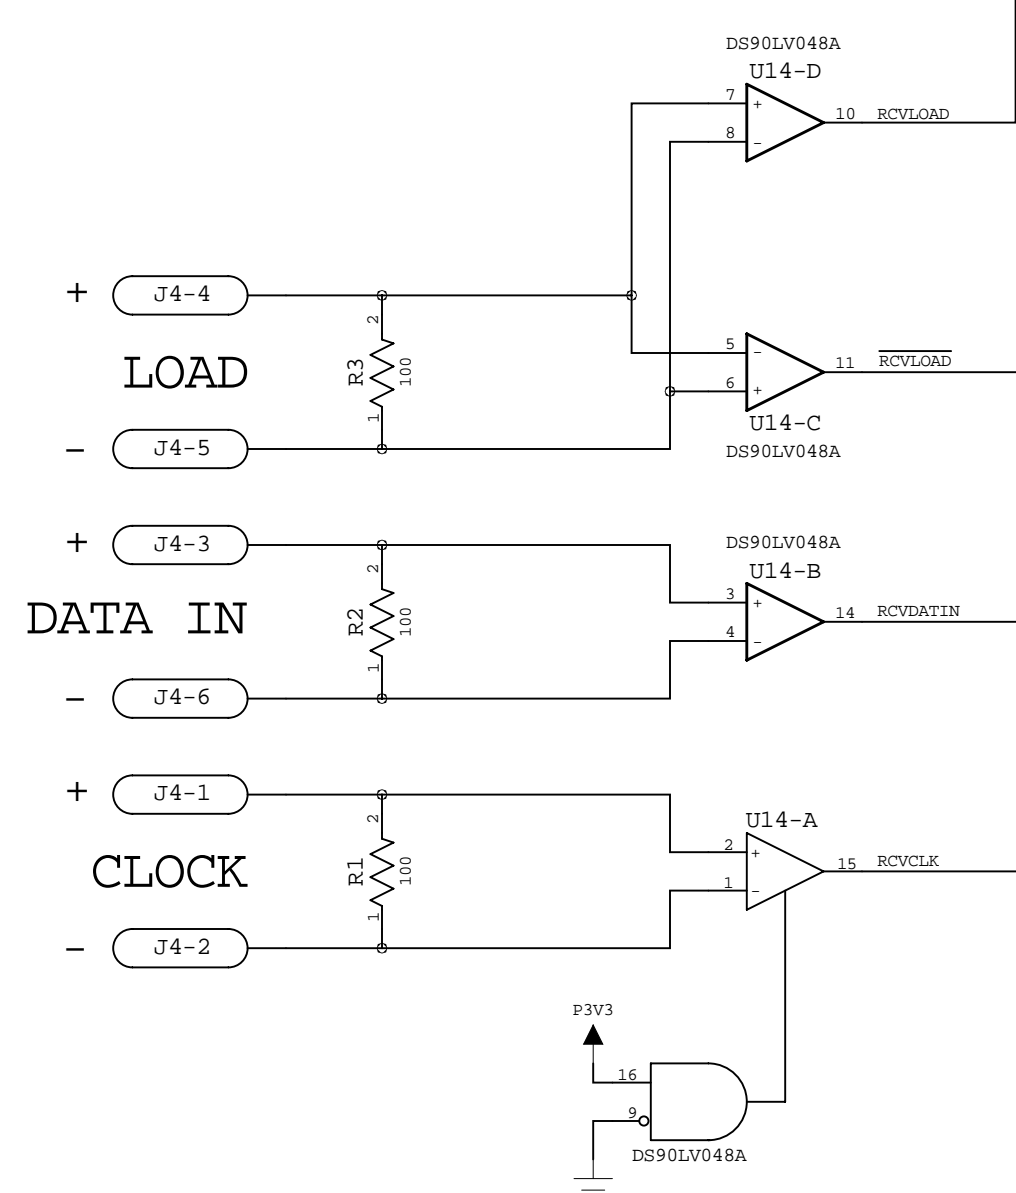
DS90LV048A
U14-D
7 +
8 −
10 RCVLOAD

+ J4-4
2
R3 100
1
LOAD
− J4-5

5 −
6 +
11 $\overline{\text{RCVLOAD}}$
U14-C
DS90LV048A

+ J4-3
DS90LV048A
U14-B
2
R2 100
1
DATA IN
3 +
4 −
14 RCVDATIN
− J4-6

+ J4-1
U14-A
2
R1 100
1
CLOCK
2 +
1 −
15 RCVCLK
− J4-2

P3V3
16
9
DS90LV048A